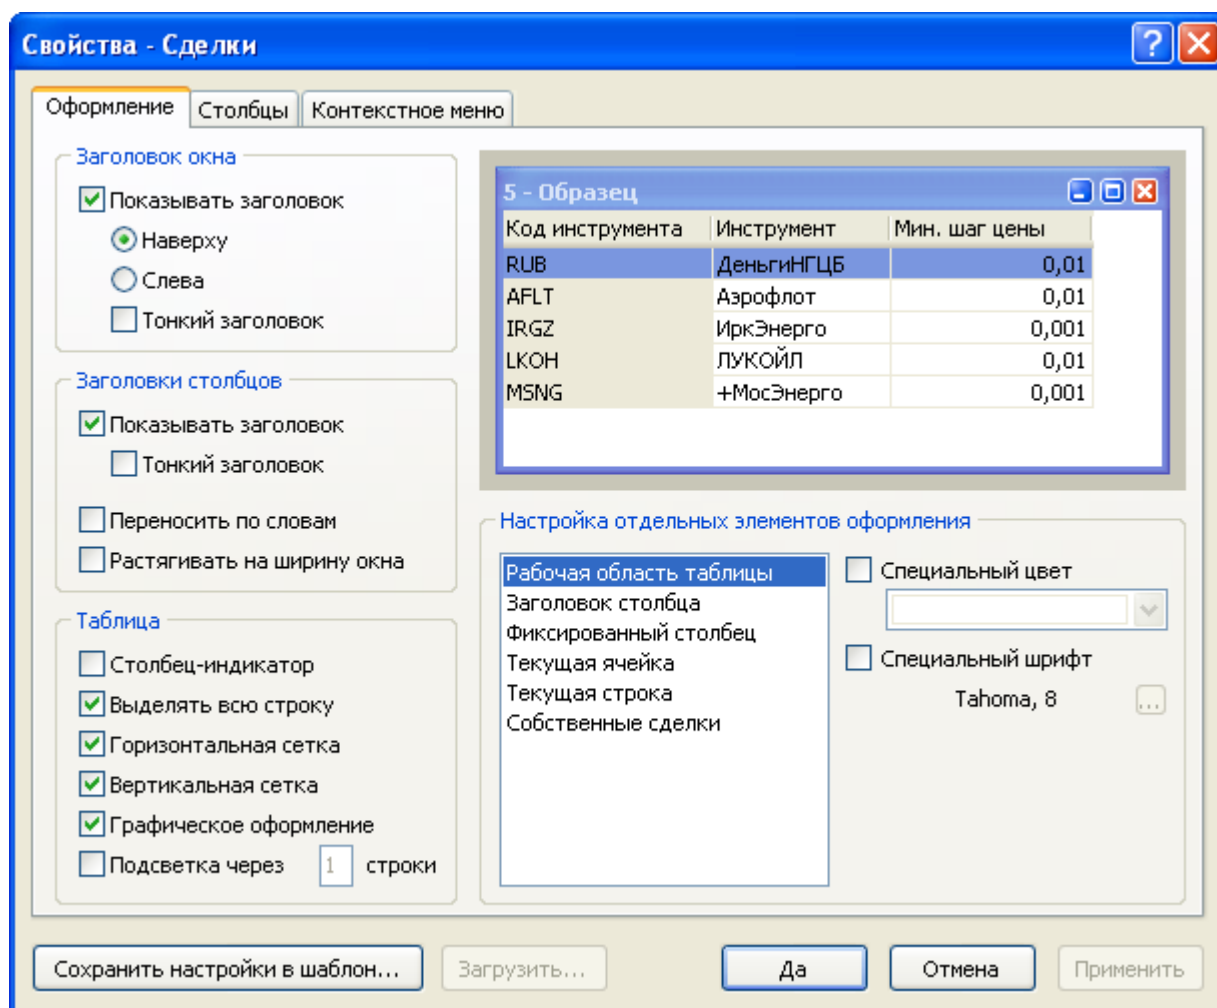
Свойства - Сделки

Оформление | Столбцы | Контекстное меню

Заголовок окна
Показывать заголовок
Наверху
Слева
Тонкий заголовок

Заголовки столбцов
Показывать заголовок
Тонкий заголовок

Переносить по словам
Растягивать на ширину окна

Таблица
Столбец-индикатор
Выделять всю строку
Горизонтальная сетка
Вертикальная сетка
Графическое оформление
Подсветка через 1 строки

5 - Образец

| Код инструмента | Инструмент | Мин. шаг цены |
|---|---|---|
| RUB | ДеньгиНГЦБ | 0,01 |
| AFLT | Аэрофлот | 0,01 |
| IRGZ | ИркЭнерго | 0,001 |
| LKOH | ЛУКОЙЛ | 0,01 |
| MSNG | +МосЭнерго | 0,001 |

Настройка отдельных элементов оформления
Рабочая область таблицы
Заголовок столбца
Фиксированный столбец
Текущая ячейка
Текущая строка
Собственные сделки

Специальный цвет
Специальный шрифт
Tahoma, 8
...

Сохранить настройки в шаблон... | Загрузить... | Да | Отмена | Применить